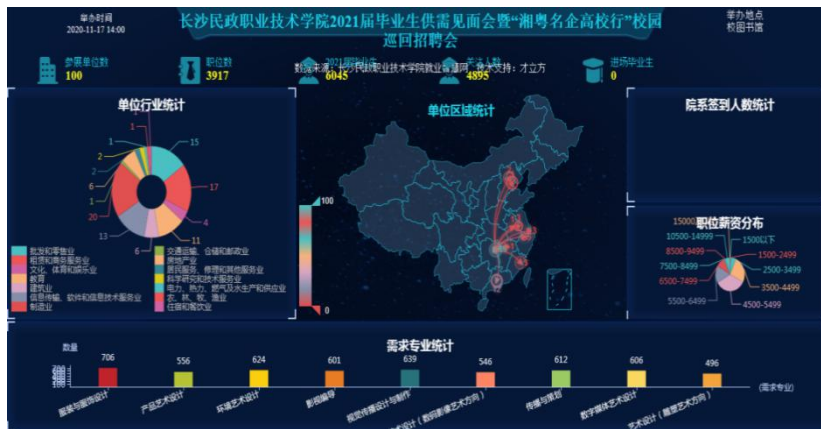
举办时间
2020-11-17 14:00

长沙民政职业技术学院2021届毕业生供需见面会暨"湘粤名企高校行"校园巡回招聘会

举办地点
校园书馆

参展单位数
100

职位数
3917

数据来源：长沙民政职业技术学院就业办 团队 技术支持：才立方

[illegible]
6045

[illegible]
4895

进场毕业生
0

单位行业统计

15
17
4
11
6
13
20
1
6
2
2
1
1

批发和零售业
租赁和商务服务业
文化、体育和娱乐业
教育
建筑业
信息传输、软件和信息技术服务业
制造业
交通运输、仓储和邮政业
房地产业
居民服务、修理和其他服务业
科学研究和技术服务业
电力、热力、燃气及水生产和供应业
农、林、牧、渔业
住宿和餐饮业

单位区域统计

100
0

院系签到人数统计

职位薪资分布

15000以上
10500-14999
8500-9499
7500-8499
6500-7499
5500-6499
1500以下
1500-2499
2500-3499
3500-4499
4500-5499

需求专业统计

数量

706
556
624
601
639
546
612
606
496

服装与服饰设计
产品艺术设计
环境艺术设计
影视编导
视觉传播设计与制作
艺术设计（数字影像艺术方向）
传播与策划
数字媒体艺术设计
艺术设计（展示艺术方向）

(需求专业)